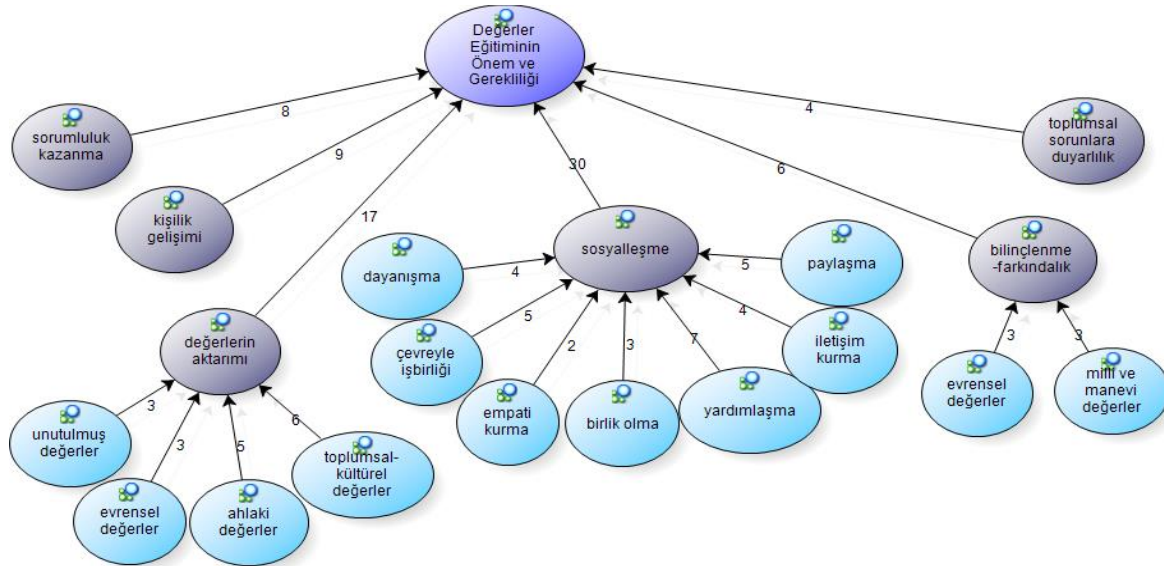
Değerler Eğitiminin Önem ve Gerekliliği

8

sorumluluk kazanma

9

kişilik gelişimi

17

30

4

toplumsal sorunlara duyarlılık

6

sosyalleşme

dayanışma

4

5

paylaşma

bilinçlenme -farkındalık

değerlerin aktarımı

5

çevreyle işbirliği

4

iletişim kurma

2

3

7

3

3

empati kurma

birlik olma

yardımlaşma

evrensel değerler

milli ve manevi değerler

3

unutulmuş değerler

3

5

6

toplumsal-kültürel değerler

evrensel değerler

ahlaki değerler